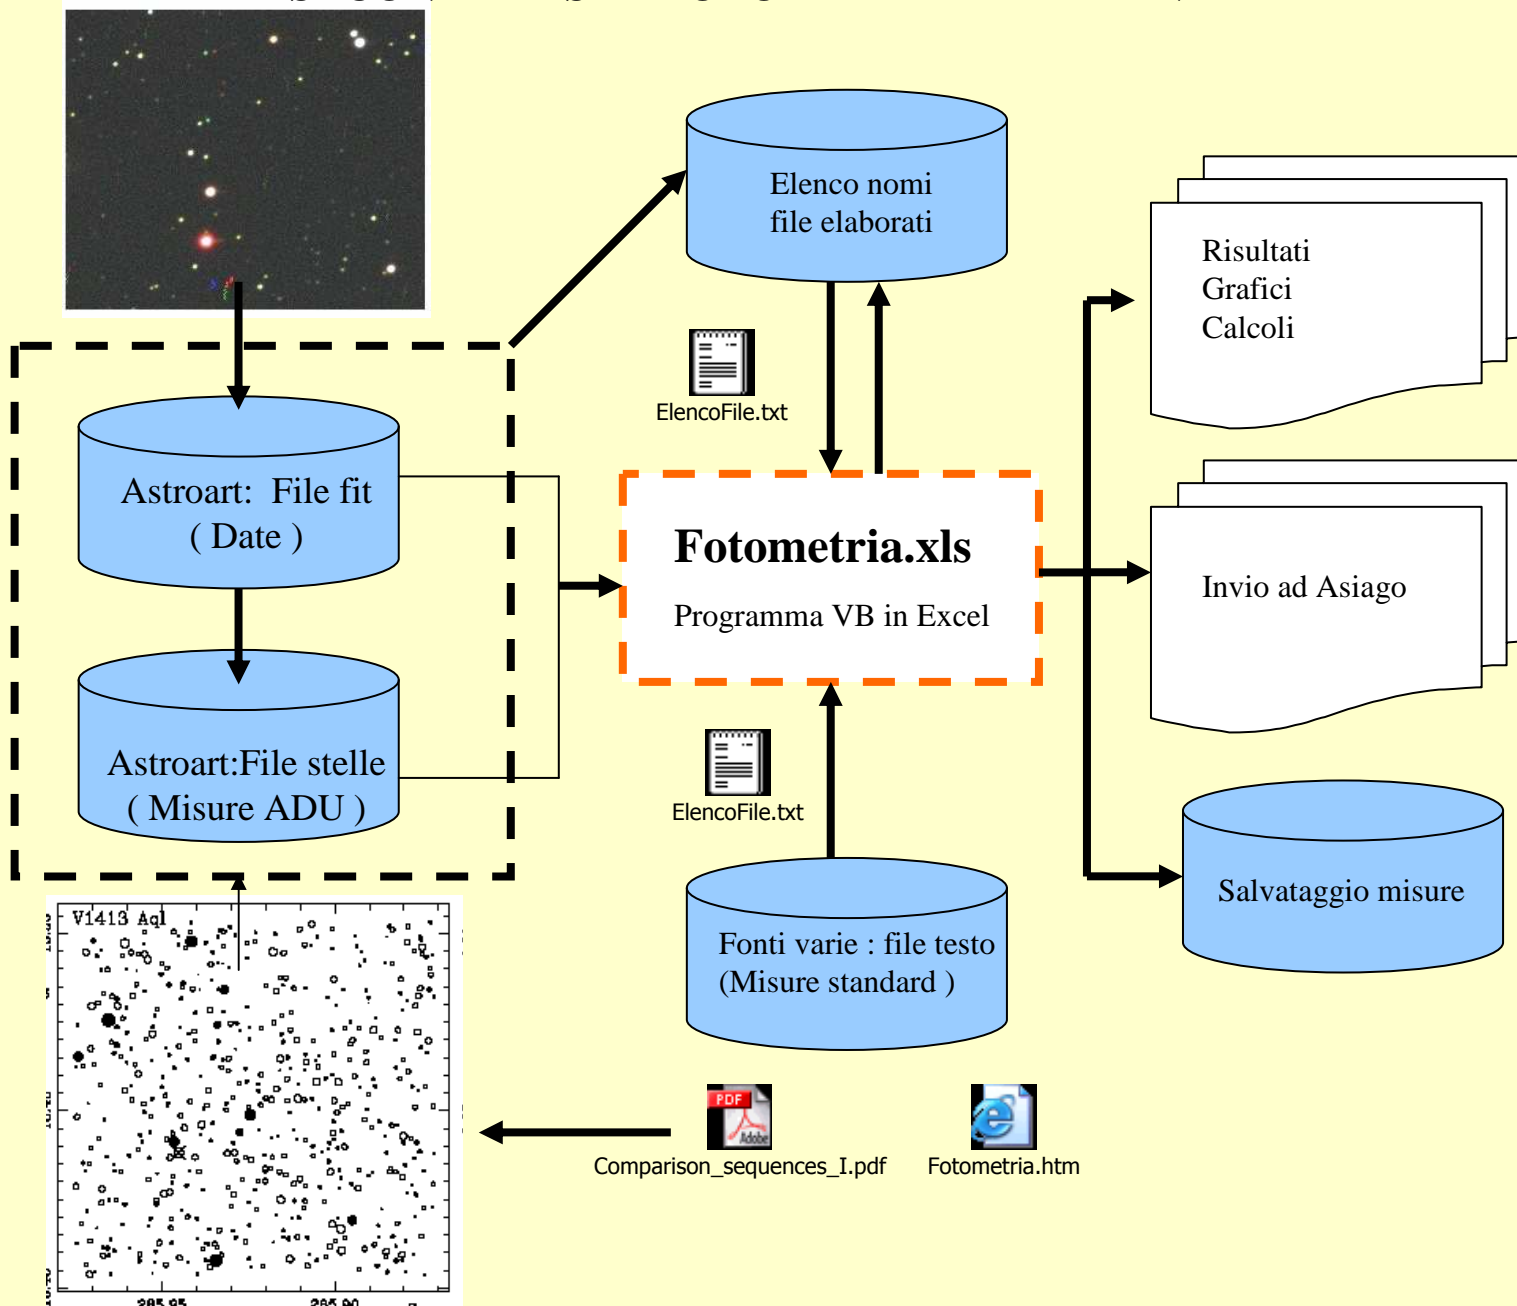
Elenco nomi
file elaborati

Risultati
Grafici
Calcoli

ElencoFile.txt

Astroart: File fit
( Date )

Fotometria.xls
Programma VB in Excel

Invio ad Asiago

Astroart:File stelle
( Misure ADU )

ElencoFile.txt

Salvataggio misure

V1413 Aql

Fonti varie : file testo
(Misure standard )

PDF Adobe

Comparison_sequences_I.pdf

Fotometria.htm